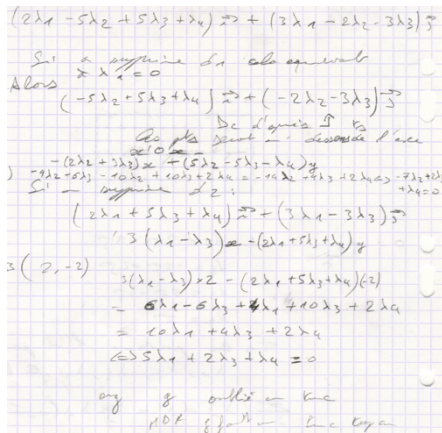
$(2\lambda_1 - 5\lambda_2 + 5\lambda_3 + \lambda_4)\vec{x} + (3\lambda_1 - 2\lambda_2 - 3\lambda_3)\vec{y}$

Si on suppose $\lambda_1$ ... équivaut à $\lambda_1 = 0$

Alors $(-5\lambda_2 + 5\lambda_3 + \lambda_4)\vec{x} + (-2\lambda_2 - 3\lambda_3)\vec{y}$

De d'après ... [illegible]

... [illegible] ... dessous ... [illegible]

$-(2\lambda_2 + 3\lambda_3)x + (5\lambda_2 - 5\lambda_3 - \lambda_4)y$

$-4\lambda_2 - 6\lambda_3 - 10\lambda_2 + 10\lambda_3 + 2\lambda_4 = -14\lambda_2 + 4\lambda_3 + 2\lambda_4 \Rightarrow -7\lambda_2 + 2\lambda_3 + \lambda_4 = 0$

Si on suppose $\lambda_2$ :

$(2\lambda_1 + 5\lambda_3 + \lambda_4)\vec{x} + (3\lambda_1 - 3\lambda_3)\vec{y}$

$3(\lambda_1 - \lambda_3)x - (2\lambda_1 + 5\lambda_3 + \lambda_4)y$

$(2, -2)$ $3(\lambda_1 - \lambda_3) \times 2 - (2\lambda_1 + 5\lambda_3 + \lambda_4)(-2)$

$= 6\lambda_1 - 6\lambda_3 + 4\lambda_1 + 10\lambda_3 + 2\lambda_4$

$= 10\lambda_1 + 4\lambda_3 + 2\lambda_4$

$\Leftrightarrow 5\lambda_1 + 2\lambda_3 + \lambda_4 = 0$

or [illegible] oublié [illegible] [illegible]

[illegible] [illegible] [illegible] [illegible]